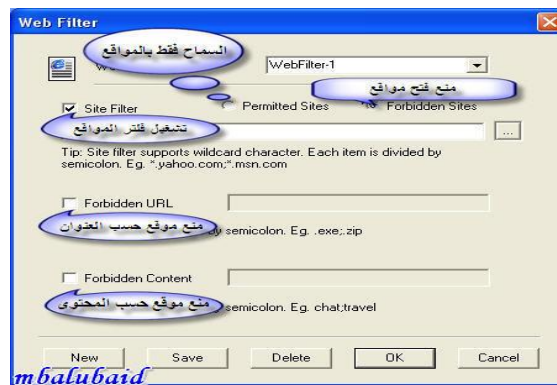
Web Filter

السماح فقط بالمواقع

We

WebFilter-1

منع فتح مواقع

Permitted Sites

Forbidden Sites

Site Filter

تشغيل فلتر المواقع

...

Tip: Site filter supports wildcard character. Each item is divided by semicolon. Eg. *.yahoo.com;*.msn.com

Forbidden URL

منع موقع حسب العنوان

semicolon. Eg. .exe;.zip

Forbidden Content

منع موقع حسب المحتوى

semicolon. Eg. chat;travel

New

Save

Delete

OK

Cancel

mbalubaid